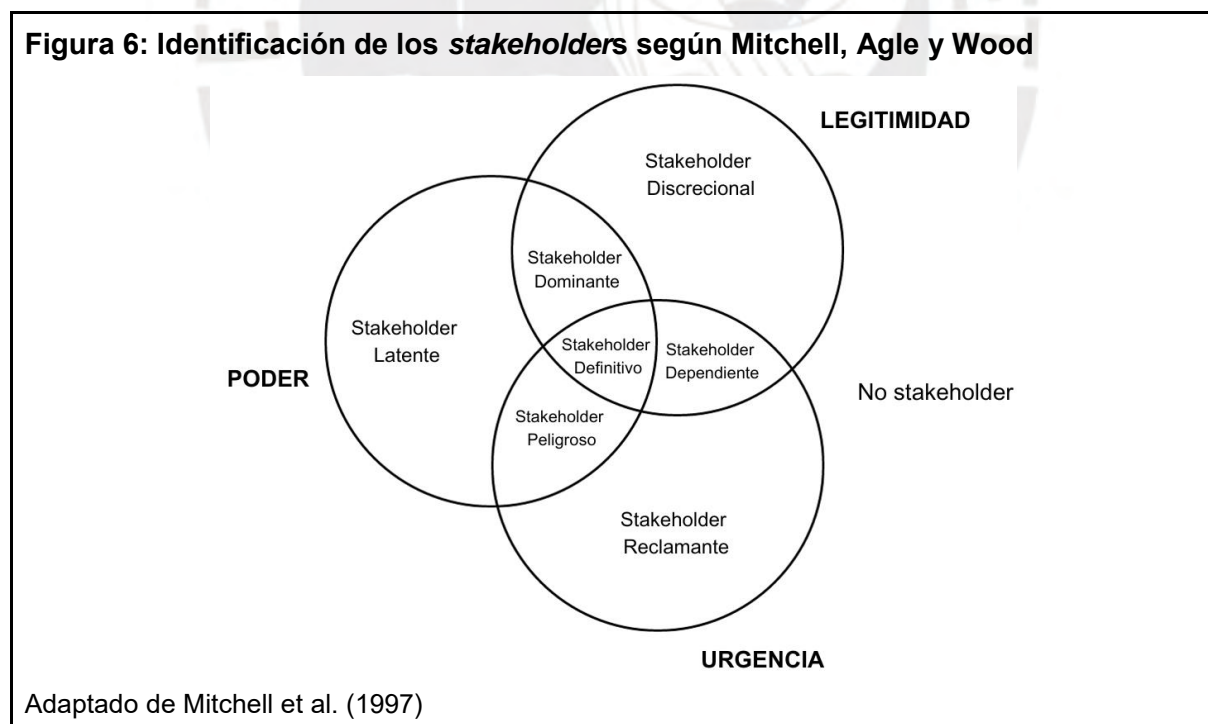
Figura 6: Identificación de los stakeholders según Mitchell, Agle y Wood

LEGITIMIDAD

Stakeholder Discrecional

Stakeholder Dominante

Stakeholder Latente

Stakeholder Definitivo

Stakeholder Dependiente

PODER

No stakeholder

Stakeholder Peligroso

Stakeholder Reclamante

URGENCIA

Adaptado de Mitchell et al. (1997)